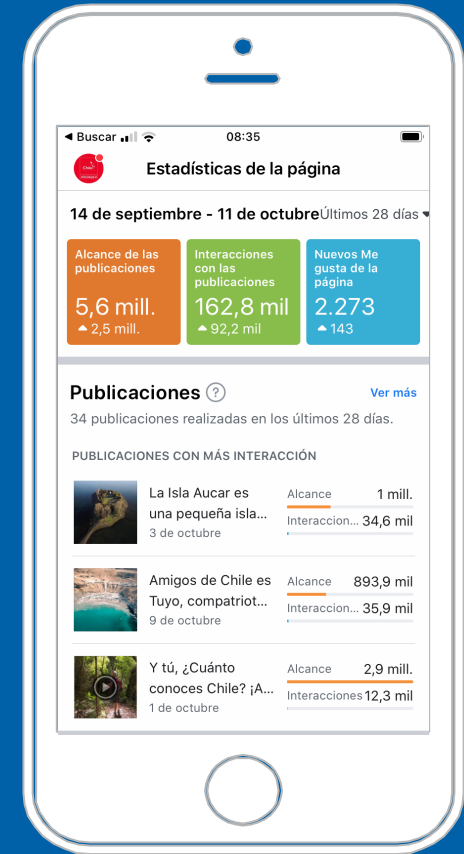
◂ Buscar 08:35

Estadísticas de la página

14 de septiembre - 11 de octubre Últimos 28 días

Alcance de las publicaciones
5,6 mill.
▴ 2,5 mill.

Interacciones con las publicaciones
162,8 mil
▴ 92,2 mil

Nuevos Me gusta de la página
2.273
▴ 143

Publicaciones ?
Ver más
34 publicaciones realizadas en los últimos 28 días.

PUBLICACIONES CON MÁS INTERACCIÓN

La Isla Aucar es una pequeña isla...
3 de octubre
Alcance 1 mill.
Interaccion... 34,6 mil

Amigos de Chile es Tuyo, compatriot...
9 de octubre
Alcance 893,9 mil
Interaccion... 35,9 mil

Y tú, ¿Cuánto conoces Chile? ¡A...
1 de octubre
Alcance 2,9 mill.
Interacciones 12,3 mil